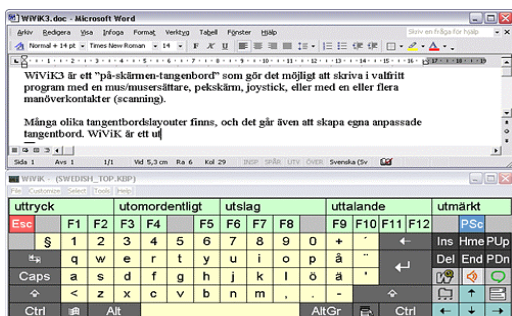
WiViK3.doc - Microsoft Word

Arkiv Redigera Visa Infoga Format Verktyg Tabell Fönster Hjälp

Skriv en fråga för hjälp

Normal + 14 pt Times New Roman 14 F K U

WiViK3 är ett "på-skärmen-tangenbord" som gör det möjligt att skriva i valfritt program med en mus/musersättare, pekskärm, joystick, eller med en eller flera manöverkontakter (scanning).

Många olika tangentbordslayouter finns, och det går även att skapa egna anpassade tangentbord. WiViK är ett ut

Sida 1 Avs 1 1/1 Vid 5,3 cm Ra 6 Kol 29 INSP SPÅR UTV ÖVER Svenska (Sv

WiViK - (SWEDISH_TOP.KBP)

File Customize Select Tools Help

| uttryck | | utomordentligt | | utslag | | uttalande | | utmärkt |
|---|---|---|---|---|---|---|---|---|

Esc F1 F2 F3 F4 F5 F6 F7 F8 F9 F10 F11 F12 PSc

§ 1 2 3 4 5 6 7 8 9 0 + ´ ← Ins Hme PUp

q w e r t y u i o p å ¨ Del End PDn

Caps a s d f g h j k l ö ä '

z x c v b n m , . -

Ctrl Alt AltGr Ctrl